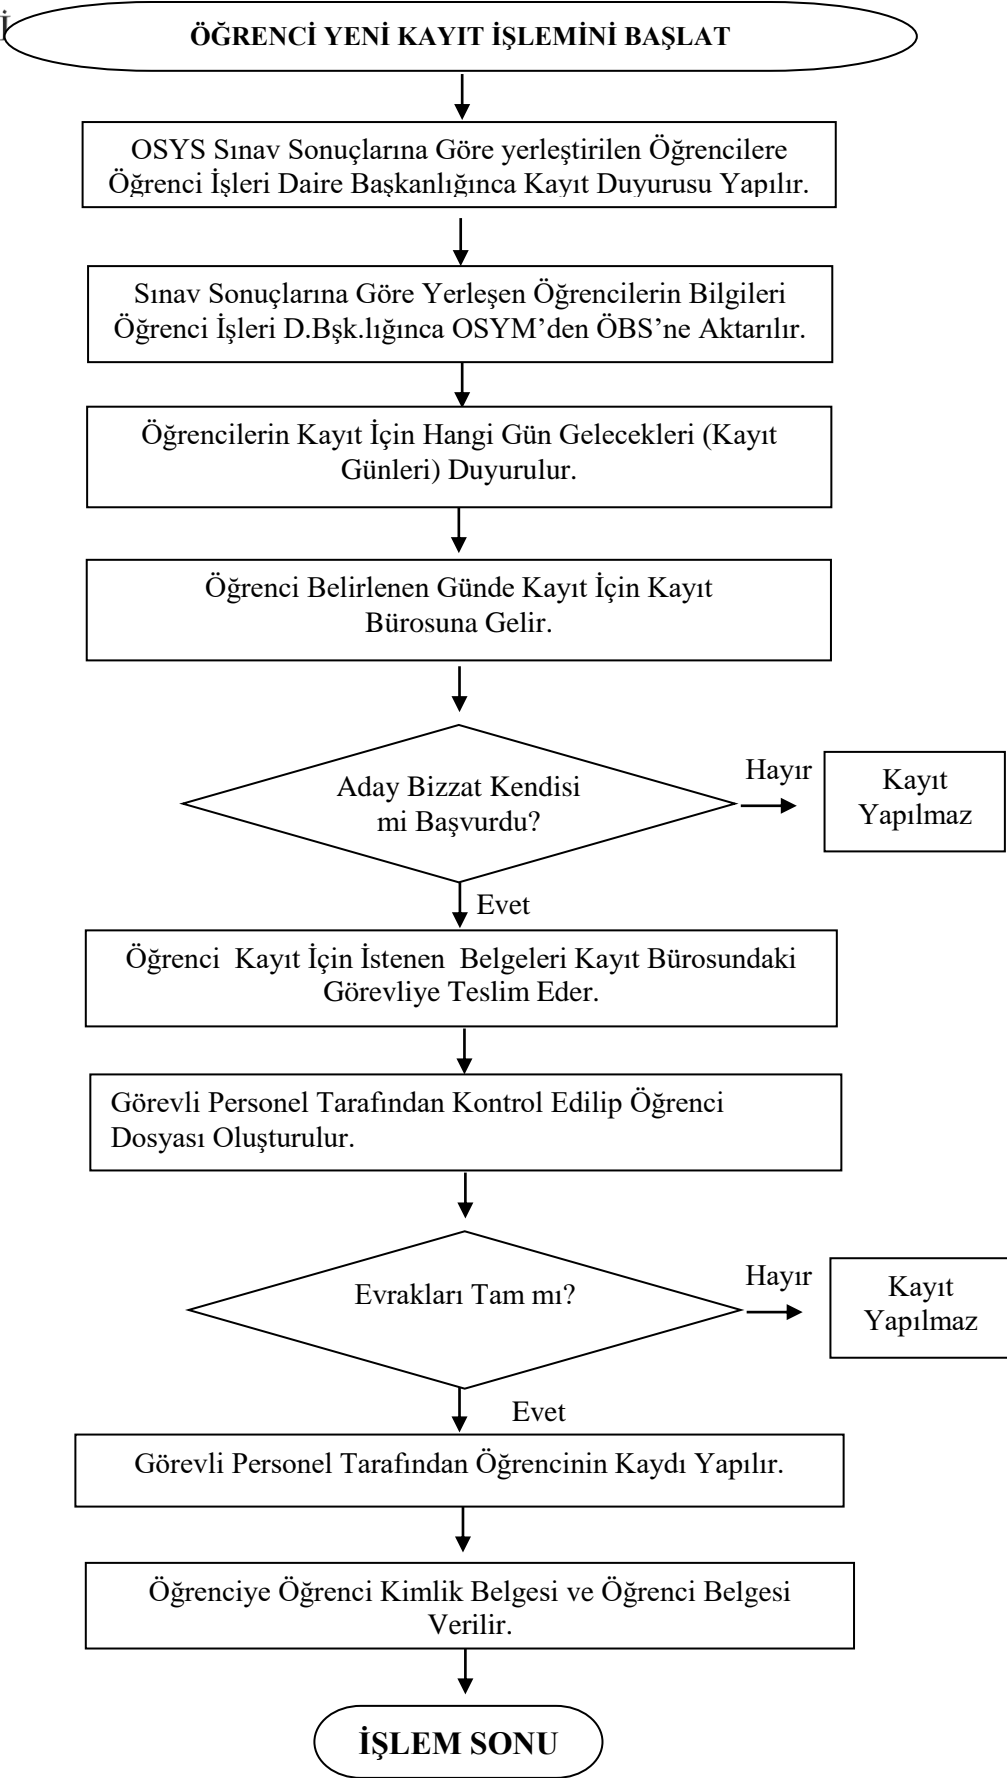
İ

ÖĞRENCİ YENİ KAYIT İŞLEMİNİ BAŞLAT

OSYS Sınav Sonuçlarına Göre yerleştirilen Öğrencilere Öğrenci İşleri Daire Başkanlığınca Kayıt Duyurusu Yapılır.

Sınav Sonuçlarına Göre Yerleşen Öğrencilerin Bilgileri Öğrenci İşleri D.Bşk.lığınca OSYM'den ÖBS'ne Aktarılır.

Öğrencilerin Kayıt İçin Hangi Gün Gelecekleri (Kayıt Günleri) Duyurulur.

Öğrenci Belirlenen Günde Kayıt İçin Kayıt Bürosuna Gelir.

Aday Bizzat Kendisi mi Başvurdu?

Hayır

Kayıt Yapılmaz

Evet

Öğrenci Kayıt İçin İstenen Belgeleri Kayıt Bürosundaki Görevliye Teslim Eder.

Görevli Personel Tarafından Kontrol Edilip Öğrenci Dosyası Oluşturulur.

Evrakları Tam mı?

Hayır

Kayıt Yapılmaz

Evet

Görevli Personel Tarafından Öğrencinin Kaydı Yapılır.

Öğrenciye Öğrenci Kimlik Belgesi ve Öğrenci Belgesi Verilir.

İŞLEM SONU